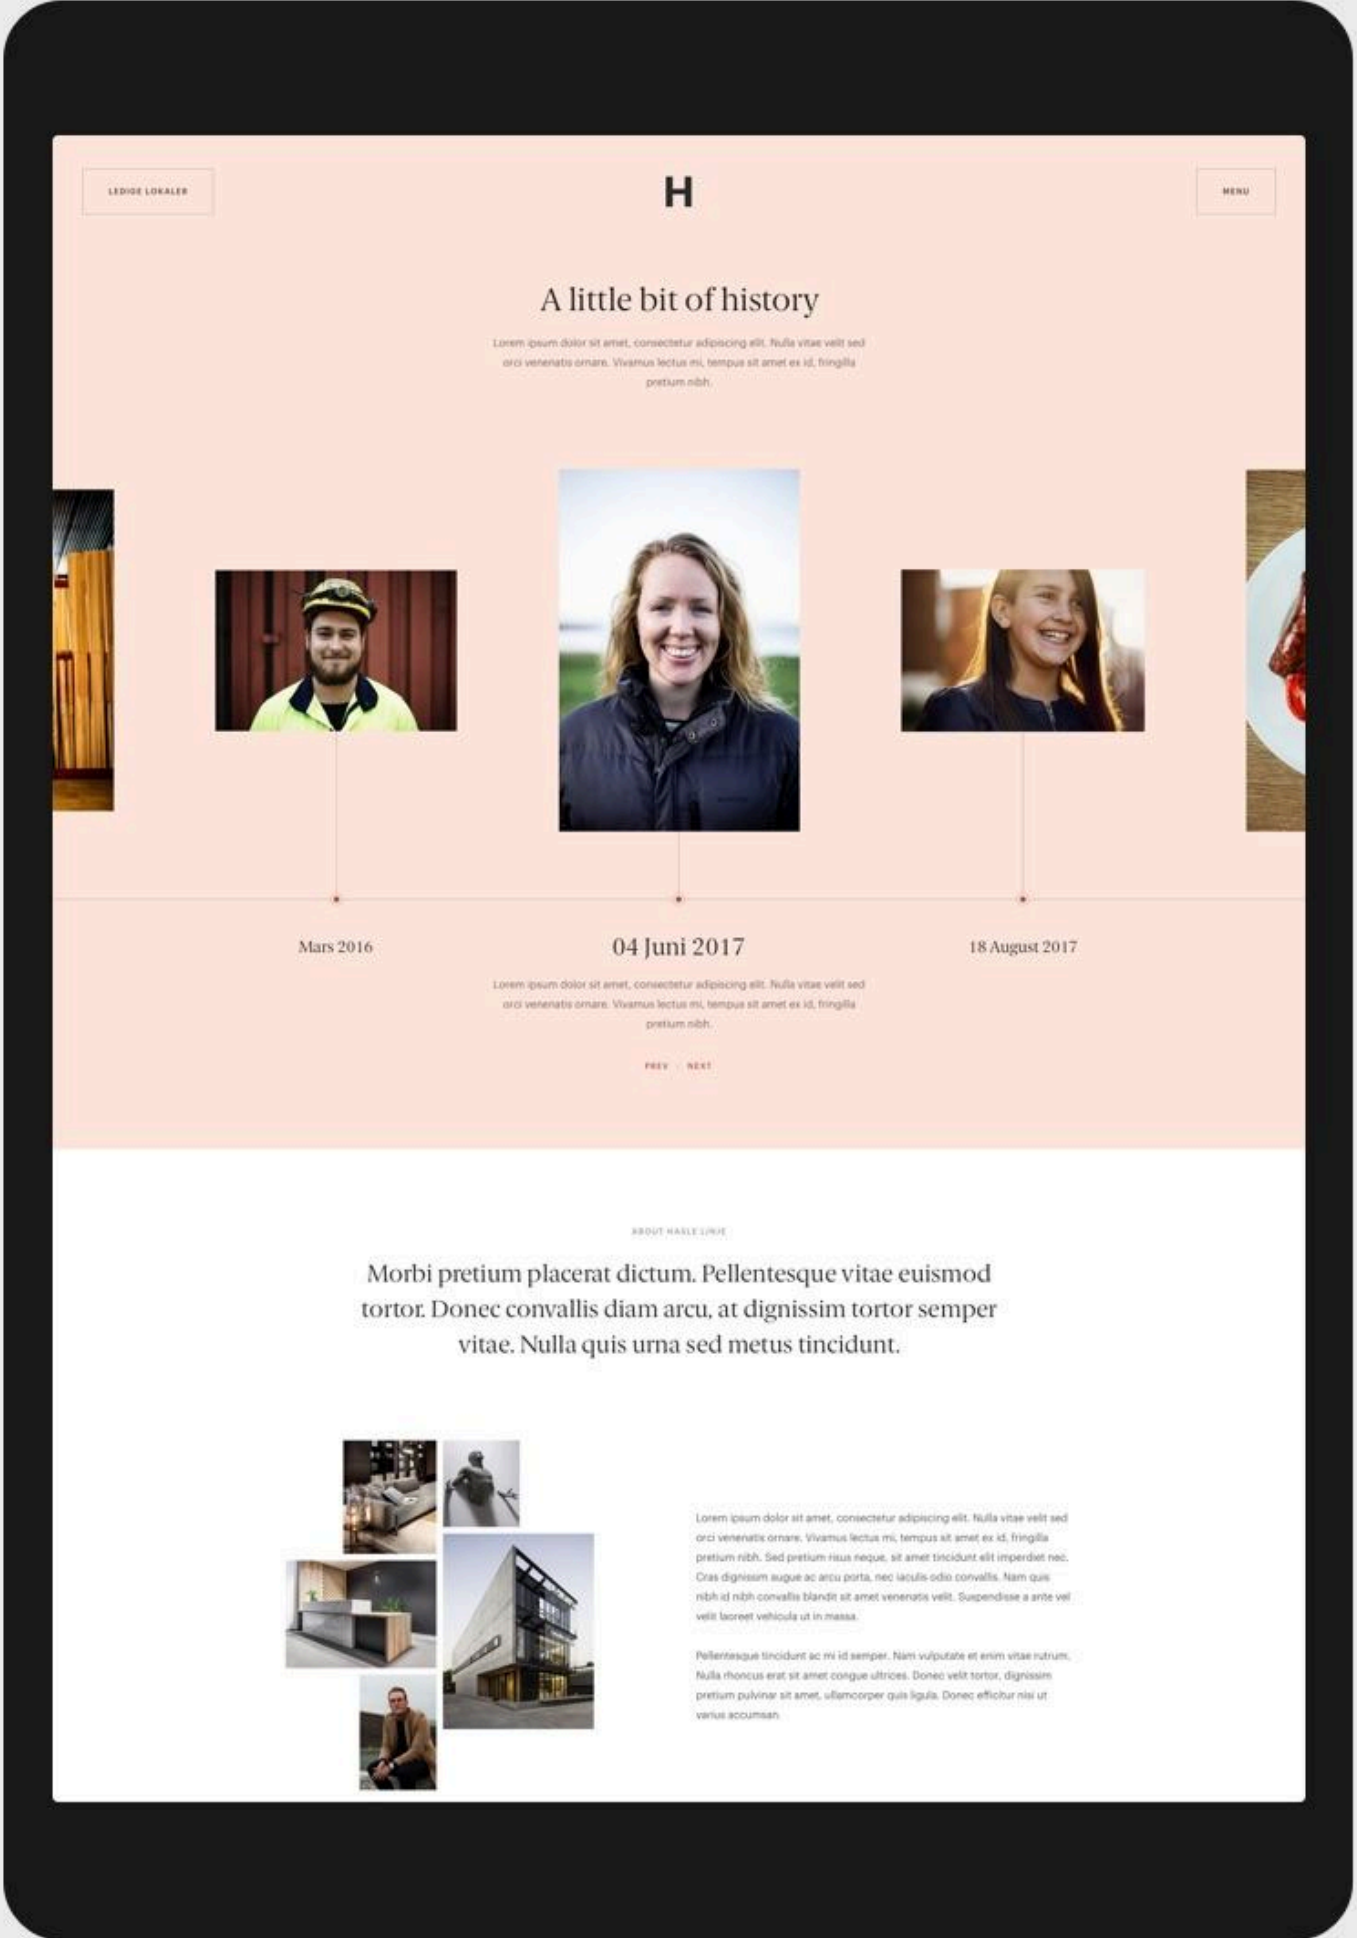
LEDIGE LOKALER

H

MENU

A little bit of history

Lorem ipsum dolor sit amet, consectetur adipiscing elit. Nulla vitae velit sed orci venenatis ornare. Vivamus lectus mi, tempus sit amet ex id, fringilla pretium nibh.

Mars 2016

04 Juni 2017

18 August 2017

Lorem ipsum dolor sit amet, consectetur adipiscing elit. Nulla vitae velit sed orci venenatis ornare. Vivamus lectus mi, tempus sit amet ex id, fringilla pretium nibh.

PREV NEXT

ABOUT HASLE LINJE

Morbi pretium placerat dictum. Pellentesque vitae euismod tortor. Donec convallis diam arcu, at dignissim tortor semper vitae. Nulla quis urna sed metus tincidunt.

Lorem ipsum dolor sit amet, consectetur adipiscing elit. Nulla vitae velit sed orci venenatis ornare. Vivamus lectus mi, tempus sit amet ex id, fringilla pretium nibh. Sed pretium risus neque, sit amet tincidunt elit imperdiet nec. Cras dignissim augue ac arcu porta, nec iaculis odio convallis. Nam quis nibh id nibh convallis blandit sit amet venenatis velit. Suspendisse a ante vel velit laoreet vehicula ut in massa.

Pellentesque tincidunt ac mi id semper. Nam vulputate et enim vitae rutrum. Nulla rhoncus erat sit amet congue ultrices. Donec velit tortor, dignissim pretium pulvinar sit amet, ullamcorper quis ligula. Donec efficitur nisi ut varius accumsan.